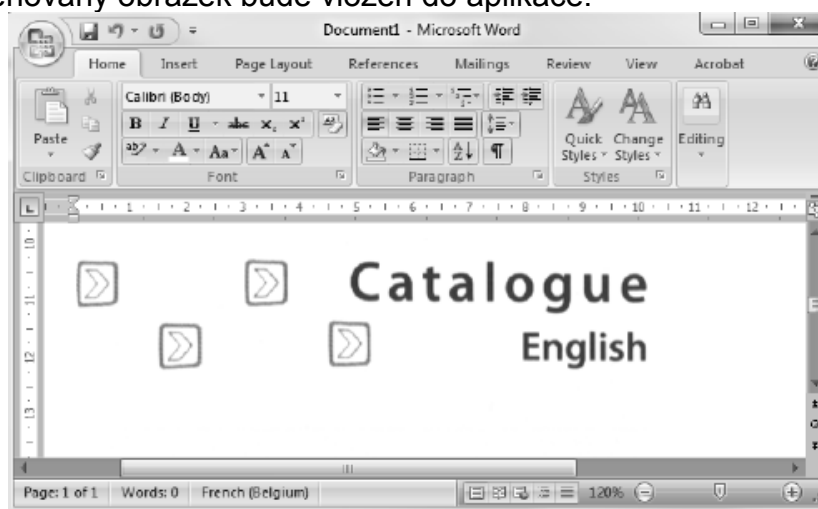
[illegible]enovaný obrázek bude vložen do aplikace.

Document1 - Microsoft Word

Home Insert Page Layout References Mailings Review View Acrobat

Calibri (Body) 11

Paste

B I U abc $x_2$ $x^2$

Aa A A

Quick Styles Change Styles

Editing

Clipboard Font Paragraph Styles

Catalogue

English

Page: 1 of 1 Words: 0 French (Belgium) 120%